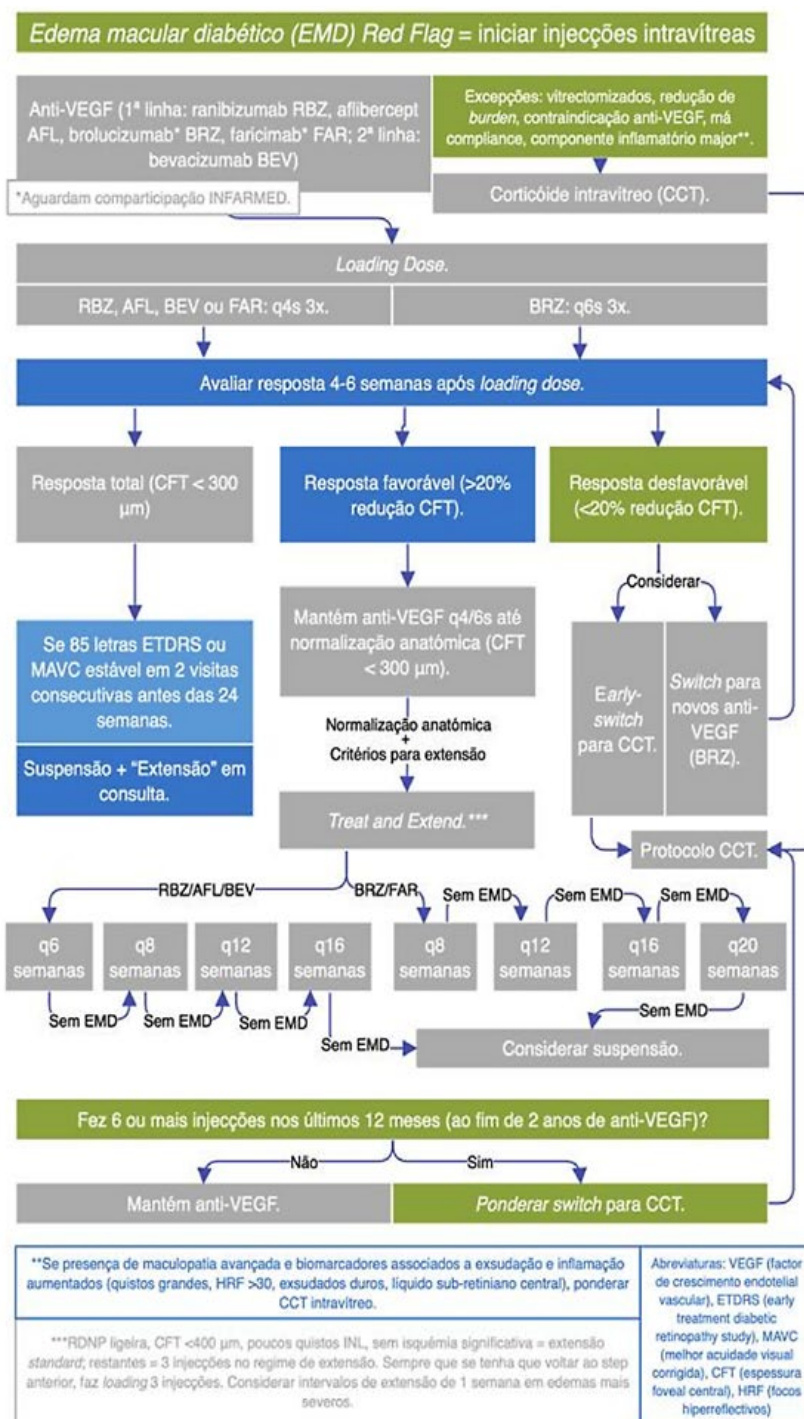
Edema macular diabético (EMD) Red Flag = iniciar injecções intravítreas

Anti-VEGF (1ª linha: ranibizumab RBZ, aflibercept AFL, brolucizumab* BRZ, faricimab* FAR; 2ª linha: bevacizumab BEV)

*Aguardam comparticipação INFARMED.

Excepções: vitrectomizados, redução de burden, contraindicação anti-VEGF, má compliance, componente inflamatório major**.

Corticóide intravítreo (CCT).

Loading Dose.

RBZ, AFL, BEV ou FAR: q4s 3x.

BRZ: q6s 3x.

Avaliar resposta 4-6 semanas após loading dose.

Resposta total (CFT < 300 µm)

Resposta favorável (>20% redução CFT).

Resposta desfavorável (<20% redução CFT).

Se 85 letras ETDRS ou MAVC estável em 2 visitas consecutivas antes das 24 semanas.

Suspensão + "Extensão" em consulta.

Mantém anti-VEGF q4/6s até normalização anatómica (CFT < 300 µm).

Normalização anatómica + Critérios para extensão

Treat and Extend.***

Considerar

Early-switch para CCT.

Switch para novos anti-VEGF (BRZ).

Protocolo CCT.

RBZ/AFL/BEV

BRZ/FAR

q6 semanas

q8 semanas

q12 semanas

q16 semanas

Sem EMD

Sem EMD

Sem EMD

Sem EMD

q8 semanas

Sem EMD

q12 semanas

Sem EMD

q16 semanas

Sem EMD

q20 semanas

Sem EMD

Considerar suspensão.

Fez 6 ou mais injecções nos últimos 12 meses (ao fim de 2 anos de anti-VEGF)?

Não

Sim

Mantém anti-VEGF.

Ponderar switch para CCT.

**Se presença de maculopatia avançada e biomarcadores associados a exsudação e inflamação aumentados (quistos grandes, HRF >30, exsudados duros, líquido sub-retiniano central), ponderar CCT intravítreo.

***RDNP ligeira, CFT <400 µm, poucos quistos INL, sem isquémia significativa = extensão standard; restantes = 3 injecções no regime de extensão. Sempre que se tenha que voltar ao step anterior, faz loading 3 injecções. Considerar intervalos de extensão de 1 semana em edemas mais severos.

Abreviaturas: VEGF (factor de crescimento endotelial vascular), ETDRS (early treatment diabetic retinopathy study), MAVC (melhor acuidade visual corrigida), CFT (espessura foveal central), HRF (focos hiperreflectivos)